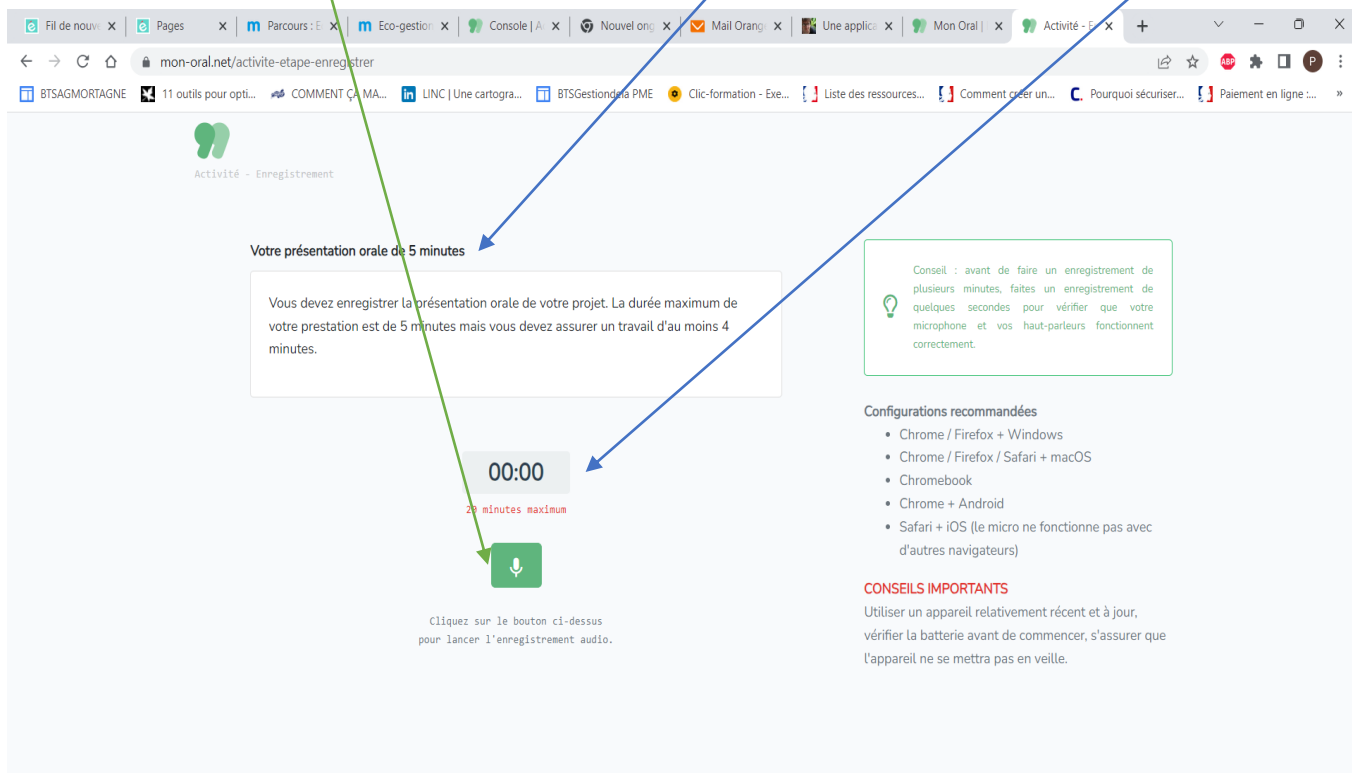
Fil de nouv ×
Pages ×
Parcours : E ×
Eco-gestion ×
Console | A ×
Nouvel ong ×
Mail Orange ×
Une applica ×
Mon Oral | ×
Activité - E ×
+

mon-oral.net/activite-etape-enregistrer

BTSAGMORTAGNE
11 outils pour opti...
COMMENT ÇA MA...
LINC | Une cartogra...
BTSGestiondela PME
Clic-formation - Exe...
Liste des ressources...
Comment créer un...
Pourquoi sécuriser...
Paiement en ligne :...
»

Activité - Enregistrement

Votre présentation orale de 5 minutes

Vous devez enregistrer la présentation orale de votre projet. La durée maximum de votre prestation est de 5 minutes mais vous devez assurer un travail d'au moins 4 minutes.

00:00

20 minutes maximum

Cliquez sur le bouton ci-dessus pour lancer l'enregistrement audio.

Conseil : avant de faire un enregistrement de plusieurs minutes, faites un enregistrement de quelques secondes pour vérifier que votre microphone et vos haut-parleurs fonctionnent correctement.

Configurations recommandées
• Chrome / Firefox + Windows
• Chrome / Firefox / Safari + macOS
• Chromebook
• Chrome + Android
• Safari + iOS (le micro ne fonctionne pas avec d'autres navigateurs)

CONSEILS IMPORTANTS
Utiliser un appareil relativement récent et à jour, vérifier la batterie avant de commencer, s'assurer que l'appareil ne se mettra pas en veille.